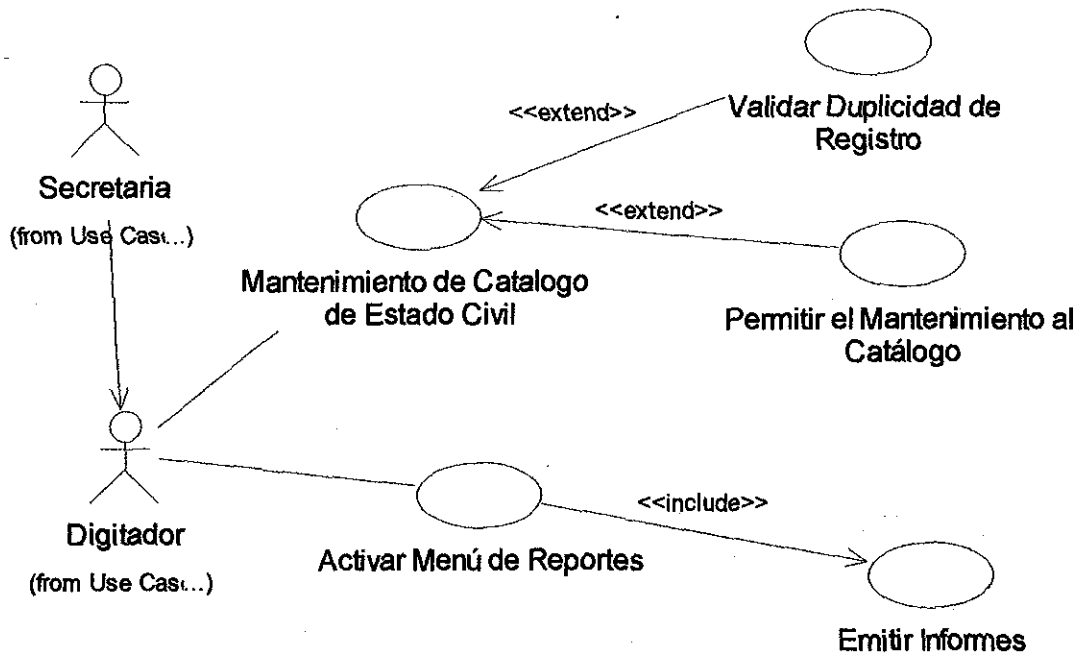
Secretaria
(from Use Cas...)

<<extend>>

Validar Duplicidad de Registro

<<extend>>

Mantenimiento de Catalogo de Estado Civil

Permitir el Mantenimiento al Catálogo

Digitador
(from Use Cas...)

Activar Menú de Reportes

<<include>>

Emitir Informes